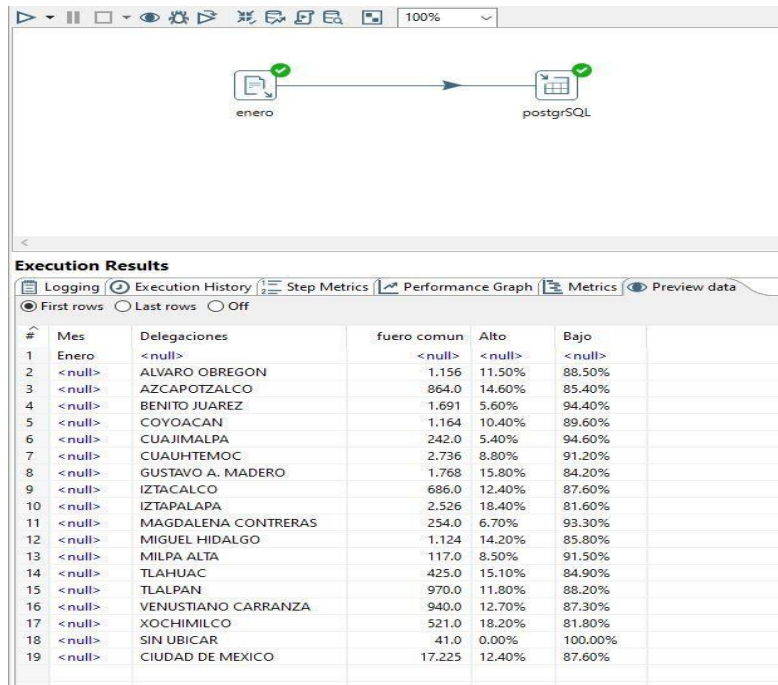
100%

enero

postgrSQL

Execution Results

Logging Execution History Step Metrics Performance Graph Metrics Preview data

First rows Last rows Off

| # | Mes | Delegaciones | fuero comun | Alto | Bajo |
|---|---|---|---|---|---|
| 1 | Enero | <null> | <null> | <null> | <null> |
| 2 | <null> | ALVARO OBREGON | 1.156 | 11.50% | 88.50% |
| 3 | <null> | AZCAPOTZALCO | 864.0 | 14.60% | 85.40% |
| 4 | <null> | BENITO JUAREZ | 1.691 | 5.60% | 94.40% |
| 5 | <null> | COYOACAN | 1.164 | 10.40% | 89.60% |
| 6 | <null> | CUAJIMALPA | 242.0 | 5.40% | 94.60% |
| 7 | <null> | CUAUHTEMOC | 2.736 | 8.80% | 91.20% |
| 8 | <null> | GUSTAVO A. MADERO | 1.768 | 15.80% | 84.20% |
| 9 | <null> | IZTACALCO | 686.0 | 12.40% | 87.60% |
| 10 | <null> | IZTAPALAPA | 2.526 | 18.40% | 81.60% |
| 11 | <null> | MAGDALENA CONTRERAS | 254.0 | 6.70% | 93.30% |
| 12 | <null> | MIGUEL HIDALGO | 1.124 | 14.20% | 85.80% |
| 13 | <null> | MILPA ALTA | 117.0 | 8.50% | 91.50% |
| 14 | <null> | TLAHUAC | 425.0 | 15.10% | 84.90% |
| 15 | <null> | TLALPAN | 970.0 | 11.80% | 88.20% |
| 16 | <null> | VENUSTIANO CARRANZA | 940.0 | 12.70% | 87.30% |
| 17 | <null> | XOCHIMILCO | 521.0 | 18.20% | 81.80% |
| 18 | <null> | SIN UBICAR | 41.0 | 0.00% | 100.00% |
| 19 | <null> | CIUDAD DE MEXICO | 17.225 | 12.40% | 87.60% |